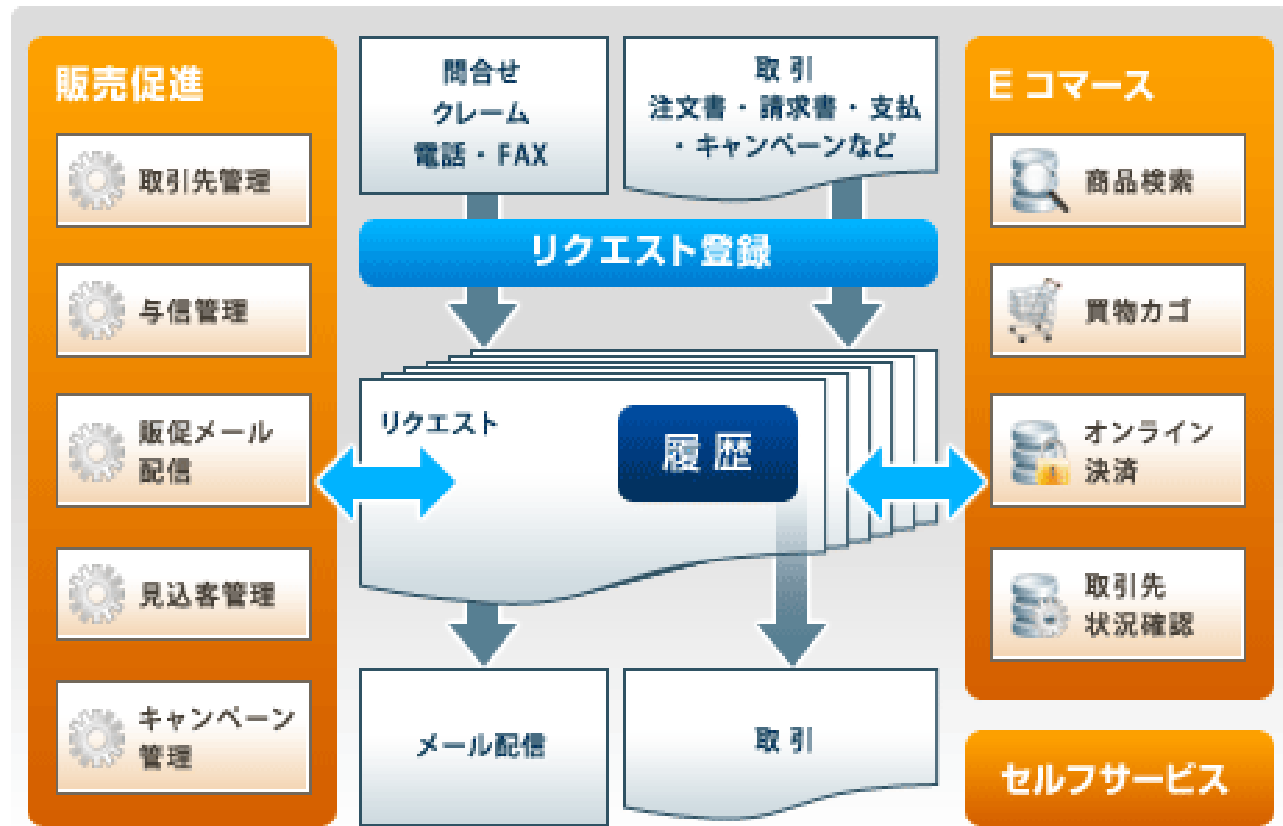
販売促進

取引先管理

与信管理

販促メール配信

見込客管理

キャンペーン管理

問合せ
クレーム
電話・FAX

取引
注文書・請求書・支払
・キャンペーンなど

リクエスト登録

リクエスト

履歴

メール配信

取引

E コマース

商品検索

買物カゴ

オンライン決済

取引先状況確認

セルフサービス